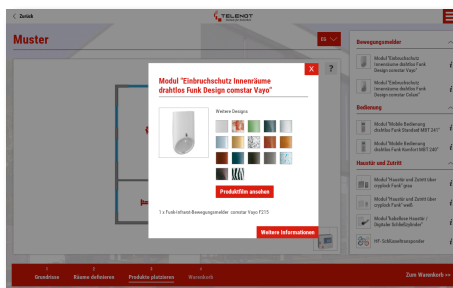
< Zurück

TELENOT

Muster

?

Modul "Einbruchschutz Innenräume drahtlos Funk Design comstar Vayo"

X

Weitere Designs

Produktfilm ansehen

1 x Funk-Infrarot-Bewegungsmelder comstar Vayo F215

Weitere Informationen

Bewegungsmelder

Modul "Einbruchschutz Innenräume drahtlos Funk Design comstar Vayo"

Modul "Einbruchschutz Innenräume drahtlos Funk Design comstar Calum"

Bedienung

Modul "Mobile Bedienung drahtlos Funk Standard MBT 241"

Modul "Mobile Bedienung drahtlos Funk Komfort MBT 240"

Haustür und Zutritt

Modul "Haustür und Zutritt über cryplock Funk" grau

Modul "Haustür und Zutritt über cryplock Funk" weiß

Modul "Schließen Haustür / Digitaler Schließzylinder"

HT-Schlüsselinterpreter

Grundrisse

Räume definieren

Produkte platzieren

Warenkorb

Zum Warenkorb >>